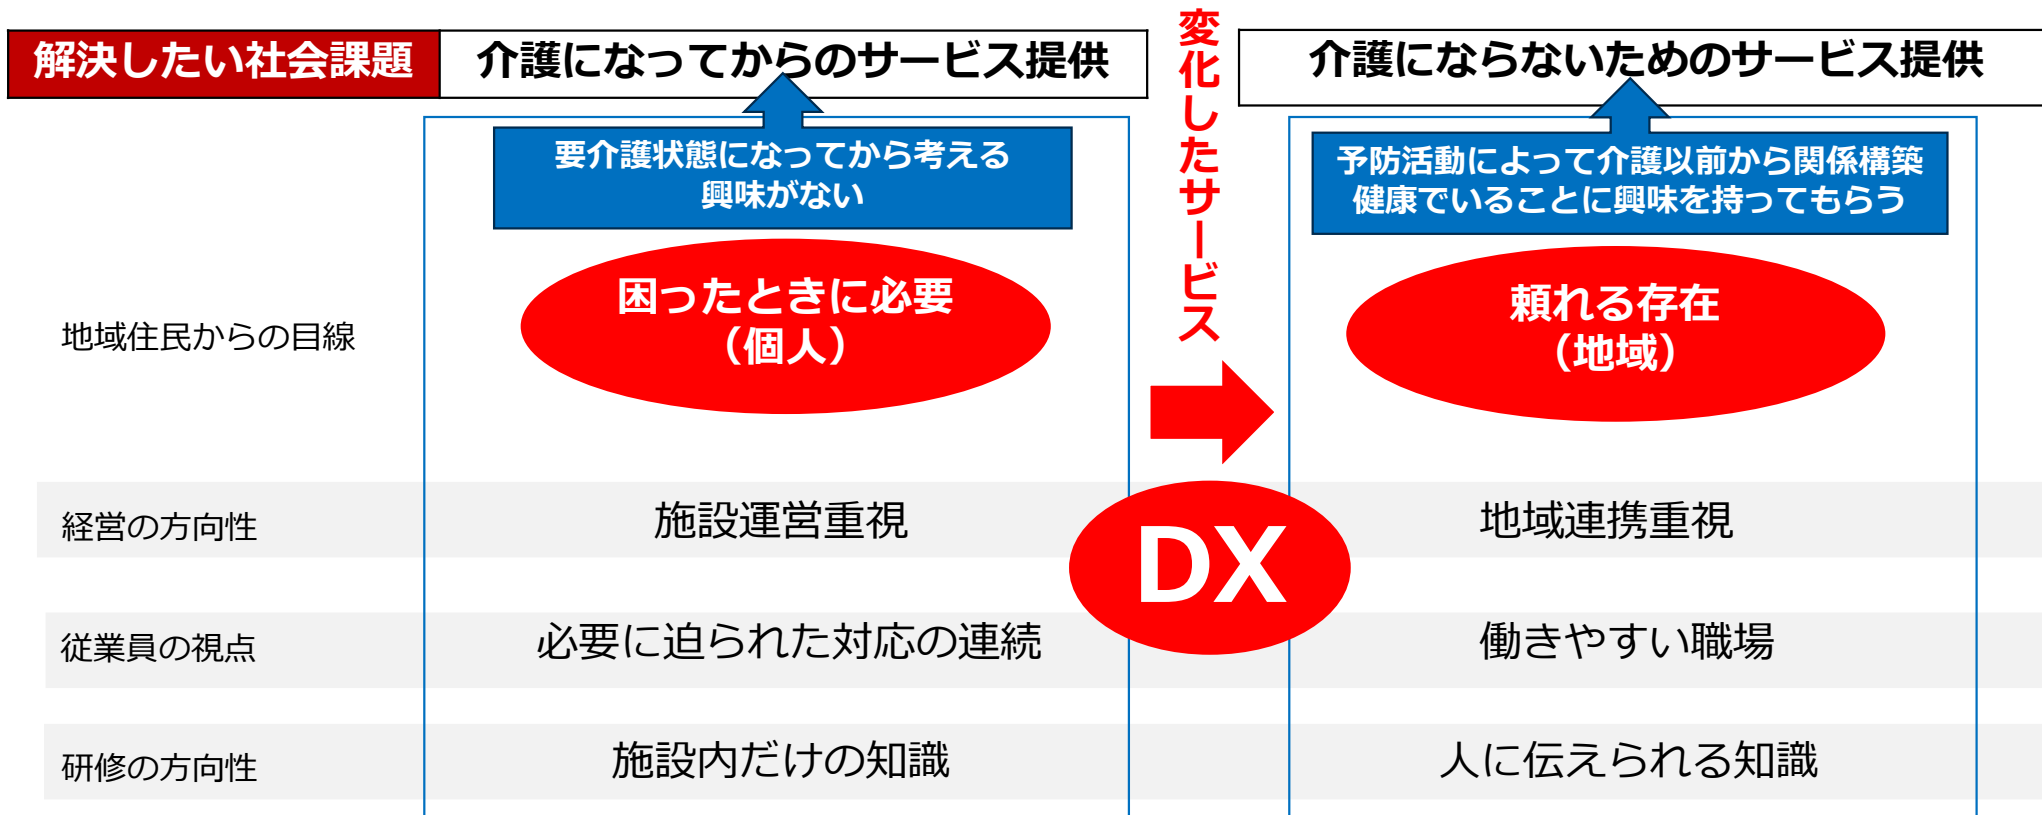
解決したい社会課題

介護になってからのサービス提供

要介護状態になってから考える
興味がない

困ったときに必要
（個人）

変化したサービス

介護にならないためのサービス提供

予防活動によって介護以前から関係構築
健康でいることに興味を持ってもらう

頼れる存在
（地域）

地域住民からの目線

経営の方向性

施設運営重視

DX

地域連携重視

従業員の視点

必要に迫られた対応の連続

働きやすい職場

研修の方向性

施設内だけの知識

人に伝えられる知識